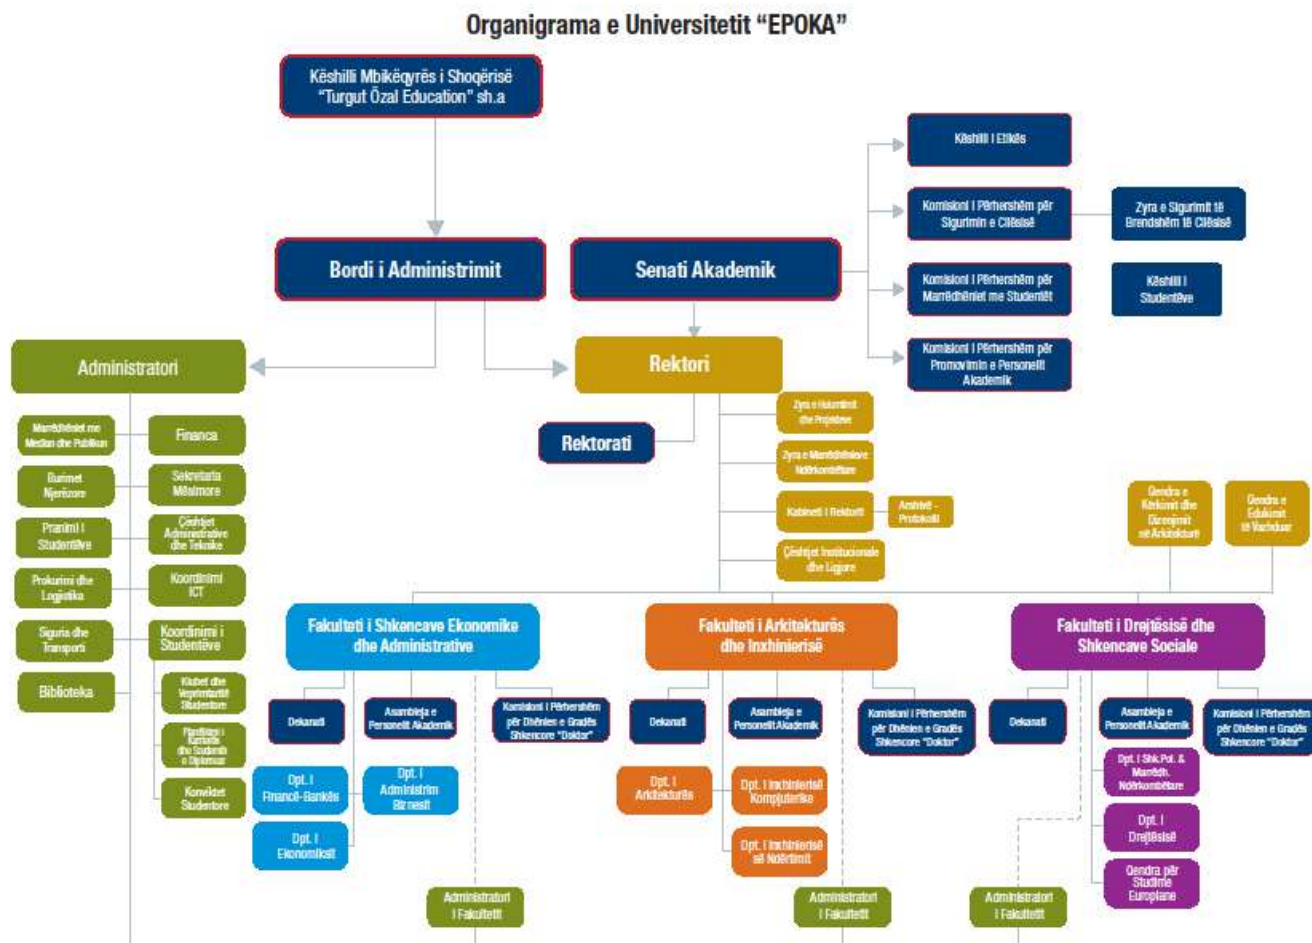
Organigrama e Universitetit "EPOKA"

Këshilli Mbikëqyrës i Shoqërisë "Turgut Özal Education" sh.a

Këshilli i Etikës

Komisioni i Përhershëm për Sigurimin e Cilësisë

Zyra e Sigurimit të Brendshëm të Cilësisë

Bordi i Administrimit

Senati Akademik

Komisioni i Përhershëm për Marrëdhëniet me Studentët

Këshilli i Studentëve

Komisioni i Përhershëm për Promovimin e Personelit Akademik

Administratori

Rektori

Marrëdhëniet me Median dhe Publikun

Financa

Rektorati

Zyra e Kërkimit dhe Projekteve

Burimet Njerëzore

Sekretaria Mësimore

Zyra e Marrëdhënieve Ndërkombëtare

Pranimi i Studentëve

Çështjet Administrative dhe Teknike

Kabineti i Rektorit

Arkivë - Protokoll

Prokurimi dhe Logjistika

Koordinimi ICT

Çështjet Institucionale dhe Ligjore

Qendra e Kërkimit dhe Dizenjimit në Arkitekturë

Qendra e Edukimit të Vazhdueshëm

Siguria dhe Transporti

Koordinimi i Studentëve

Fakulteti i Shkencave Ekonomike dhe Administrative

Fakulteti i Arkitekturës dhe Inxhinierisë

Fakulteti i Drejtësisë dhe Shkencave Sociale

Biblioteka

Klubet dhe Veprimtaritë Studentore

Dekanati

Asambleja e Personelit Akademik

Komisioni i Përhershëm për Dhënien e Gradës Shkencore "Doktor"

Dekanati

Asambleja e Personelit Akademik

Komisioni i Përhershëm për Dhënien e Gradës Shkencore "Doktor"

Dekanati

Asambleja e Personelit Akademik

Komisioni i Përhershëm për Dhënien e Gradës Shkencore "Doktor"

Planifikimi i Karierës dhe Studentët e Diplomuar

Konviktet Studentore

Dpt. i Financë-Bankës

Dpt. i Administrim Biznesit

Dpt. i Ekonomiksit

Dpt. i Arkitekturës

Dpt. i Inxhinierisë Kompjuterike

Dpt. i Inxhinierisë së Ndërtimit

Dpt. i Shk.Pol. & Marrëdh. Ndërkombëtare

Dpt. i Drejtësisë

Qendra për Studime Europiane

Administratori i Fakultetit

Administratori i Fakultetit

Administratori i Fakultetit